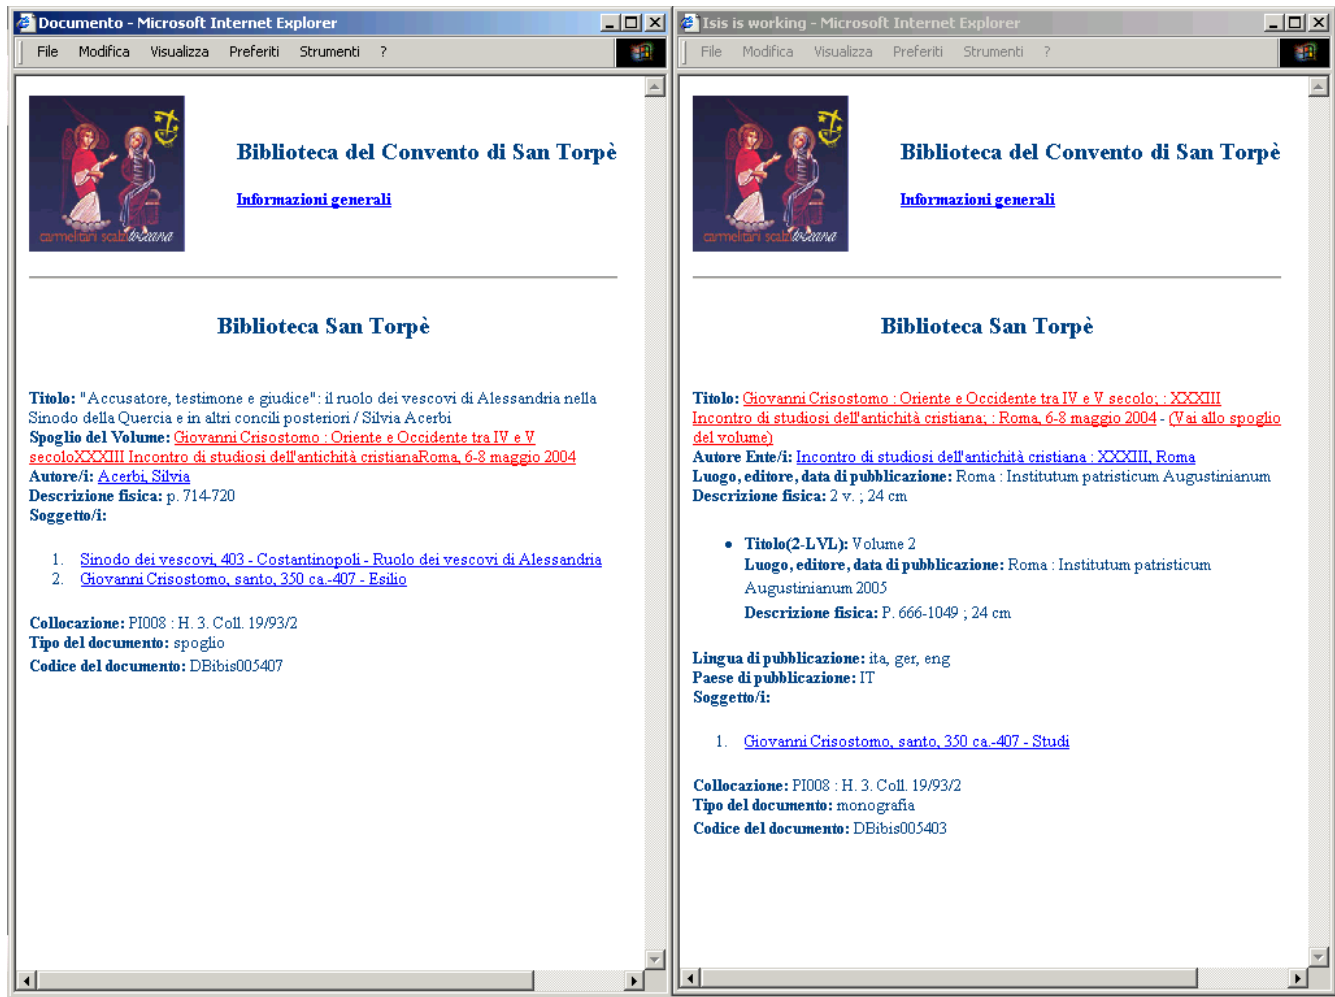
Documento - Microsoft Internet Explorer
File Modifica Visualizza Preferiti Strumenti ?

carmelitani scalzi toscana

Biblioteca del Convento di San Torpè

Informazioni generali

Biblioteca San Torpè

Titolo: "Accusatore, testimone e giudice": il ruolo dei vescovi di Alessandria nella Sinodo della Quercia e in altri concili posteriori / Silvia Acerbi
Spoglio del Volume: Giovanni Crisostomo : Oriente e Occidente tra IV e V secoloXXXIII Incontro di studiosi dell'antichità cristianaRoma, 6-8 maggio 2004
Autore/i: Acerbi, Silvia
Descrizione fisica: p. 714-720
Soggetto/i:

1. Sinodo dei vescovi, 403 - Costantinopoli - Ruolo dei vescovi di Alessandria
2. Giovanni Crisostomo, santo, 350 ca.-407 - Esilio

Collocazione: PI008 : H. 3. Coll. 19/93/2
Tipo del documento: spoglio
Codice del documento: DBibis005407

Isis is working - Microsoft Internet Explorer
File Modifica Visualizza Preferiti Strumenti ?

carmelitani scalzi toscana

Biblioteca del Convento di San Torpè

Informazioni generali

Biblioteca San Torpè

Titolo: Giovanni Crisostomo : Oriente e Occidente tra IV e V secolo; : XXXIII Incontro di studiosi dell'antichità cristiana; : Roma, 6-8 maggio 2004 - (Vai allo spoglio del volume)
Autore Ente/i: Incontro di studiosi dell'antichità cristiana : XXXIII, Roma
Luogo, editore, data di pubblicazione: Roma : Institutum patristicum Augustinianum
Descrizione fisica: 2 v. ; 24 cm

• Titolo(2-LVL): Volume 2
Luogo, editore, data di pubblicazione: Roma : Institutum patristicum Augustinianum 2005
Descrizione fisica: P. 666-1049 ; 24 cm

Lingua di pubblicazione: ita, ger, eng
Paese di pubblicazione: IT
Soggetto/i:

1. Giovanni Crisostomo, santo, 350 ca.-407 - Studi

Collocazione: PI008 : H. 3. Coll. 19/93/2
Tipo del documento: monografia
Codice del documento: DBibis005403